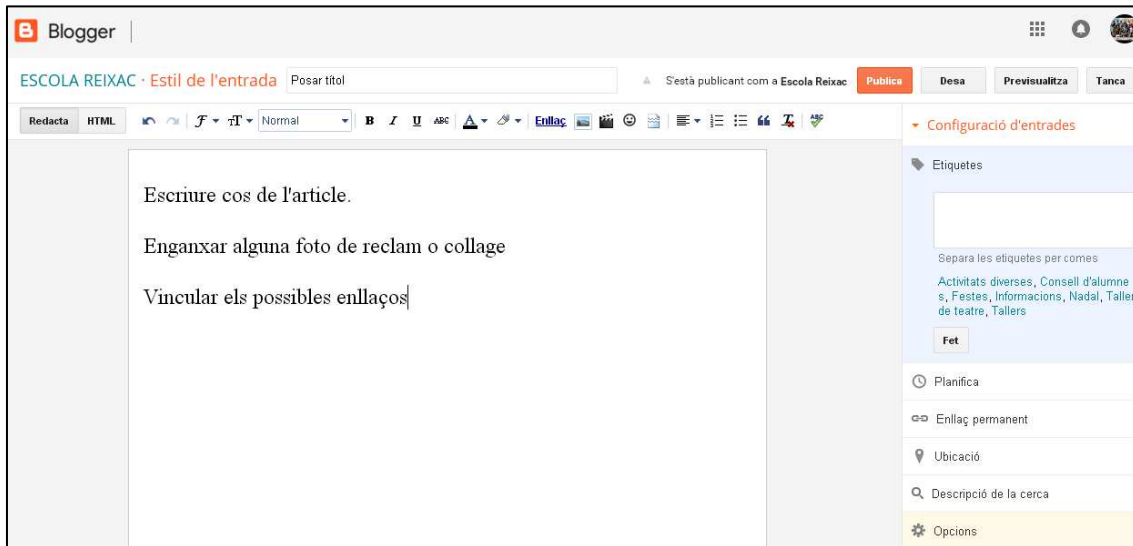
Blogger

ESCOLA REIXAC · Estil de l'entrada Posar títol

S'està publicant com a Escola Reixac Publica Desa Previsualitza Tanca

Redacta HTML

Normal

B I U ABC Enllaç

Escriure cos de l'article.

Enganxar alguna foto de reclam o collage

Vincular els possibles enllaços

Configuració d'entrades

Etiquetes

Separa les etiquetes per comes

Activitats diverses, Consell d'alumnes, Festes, Informacions, Nadal, Taller de teatre, Tallers

Fet

Planifica

Enllaç permanent

Ubicació

Descripció de la cerca

Opcions